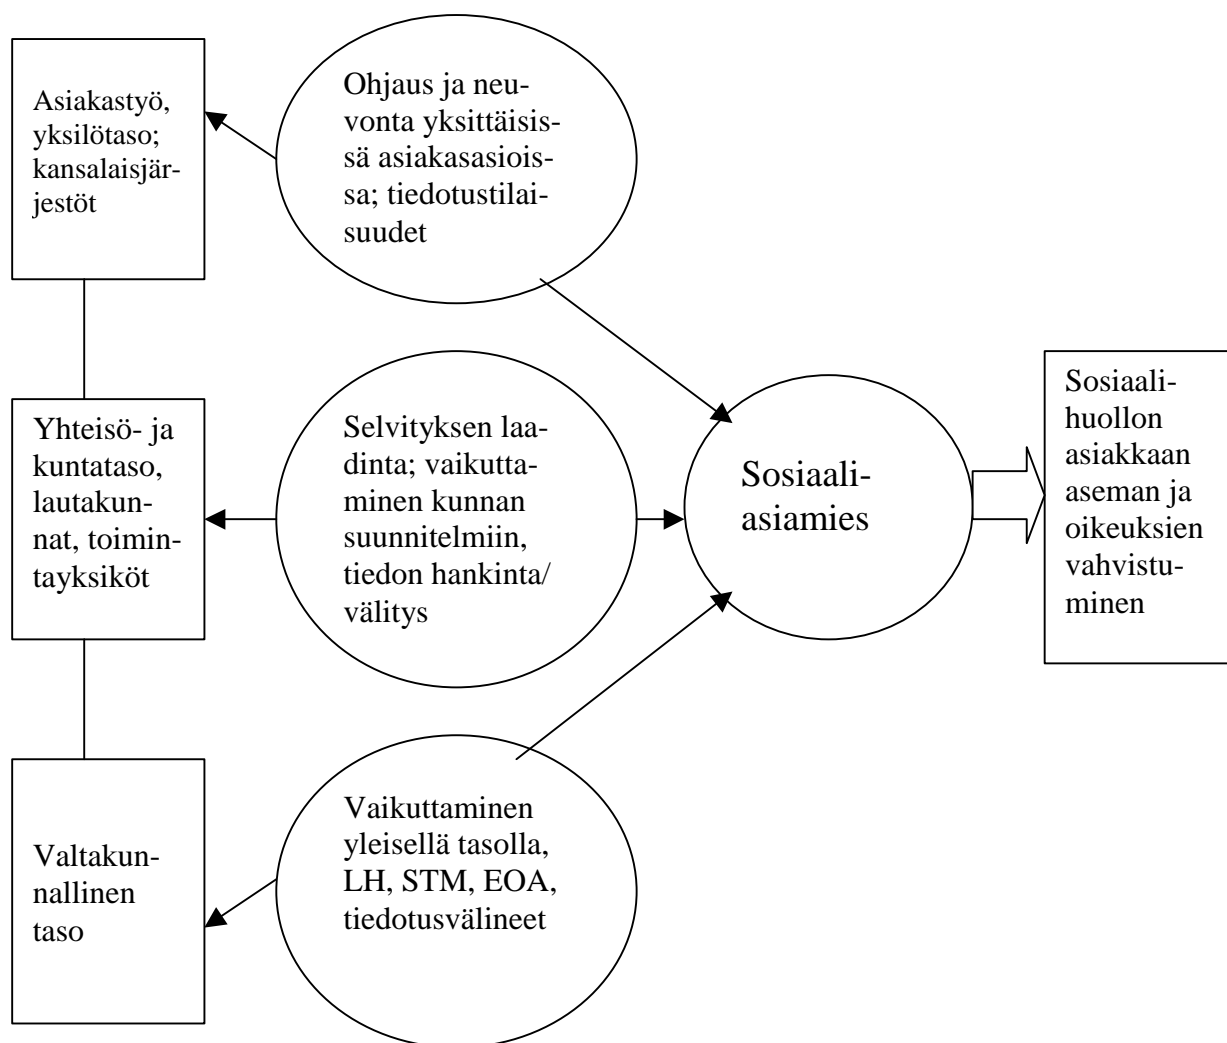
Asiakastyö, yksilötaso; kansalaisjärjestöt

Ohjaus ja neuvonta yksittäisissä asiakasasioissa; tiedotustilaisuudet

Yhteisö- ja kuntataso, lautakunnat, toimintayksiköt

Selvityksen laadinta; vaikuttaminen kunnan suunnitelmiin, tiedon hankinta/ välitys

Sosiaaliasiamies

Sosiaalihuollon asiakkaan aseman ja oikeuksien vahvistuminen

Valtakunnallinen taso

Vaikuttaminen yleisellä tasolla, LH, STM, EOA, tiedotusvälineet